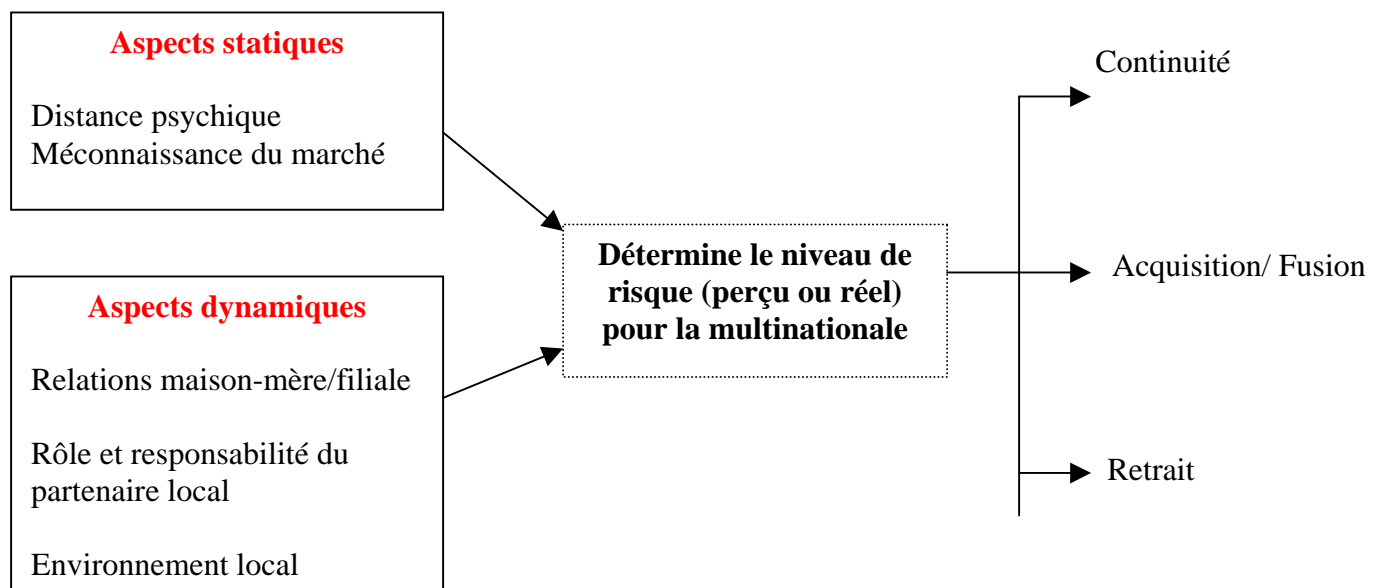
Aspects statiques

Distance psychique
Méconnaissance du marché

Aspects dynamiques

Relations maison-mère/filiale

Rôle et responsabilité du partenaire local

Environnement local

Détermine le niveau de risque (perçu ou réel) pour la multinationale

Continuité

Acquisition/ Fusion

Retrait